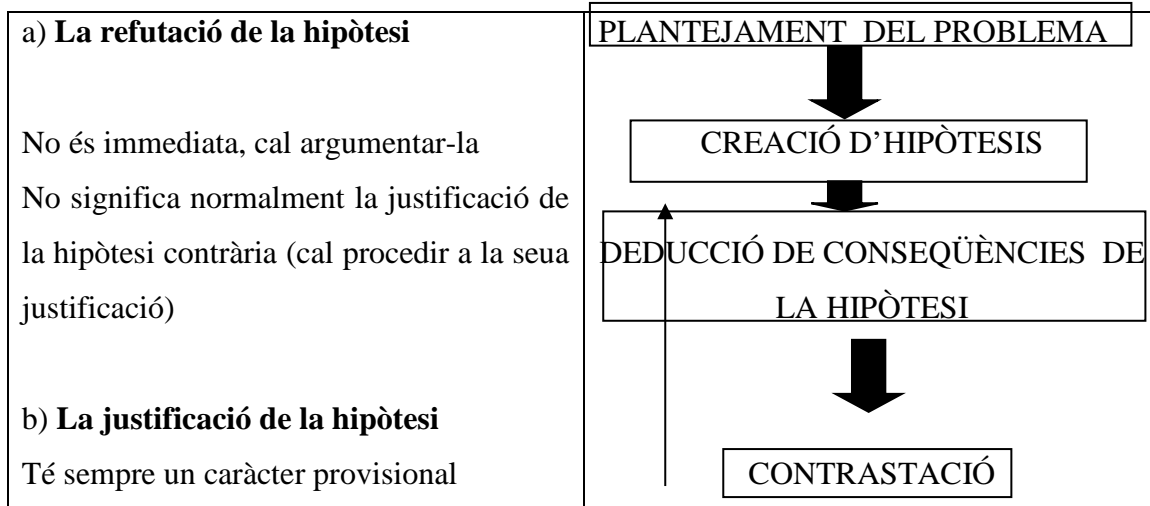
a) **La refutació de la hipòtesi**

No és immediata, cal argumentar-la
No significa normalment la justificació de la hipòtesi contrària (cal procedir a la seua justificació)

b) **La justificació de la hipòtesi**
Té sempre un caràcter provisional

PLANTEJAMENT DEL PROBLEMA

CREACIÓ D'HIPÒTESIS

DEDUCCIÓ DE CONSEQÜÈNCIES DE LA HIPÒTESI

CONTRASTACIÓ